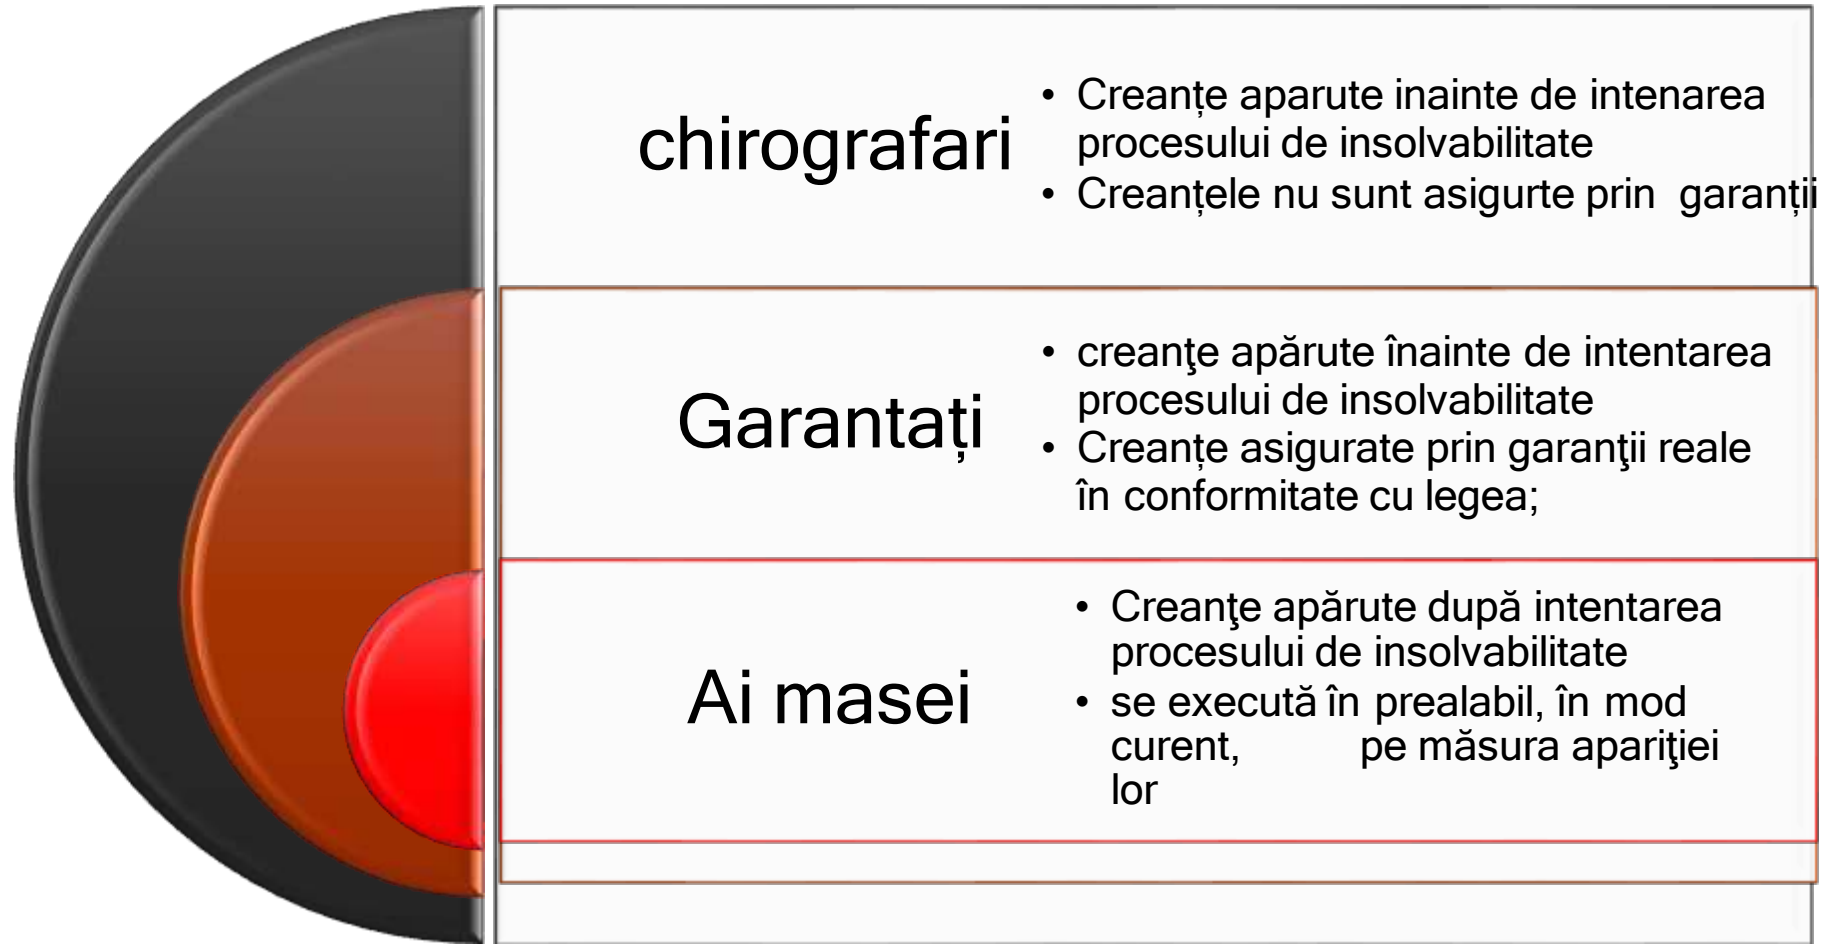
chirografari

- Creanțe aparute inainte de intenarea procesului de insolvabilitate
- Creanțele nu sunt asigurte prin garanții

Garantați

- creanţe apărute înainte de intentarea procesului de insolvabilitate
- Creanțe asigurate prin garanţii reale în conformitate cu legea;

Ai masei

- Creanţe apărute după intentarea procesului de insolvabilitate
- se execută în prealabil, în mod curent, pe măsura apariţiei lor